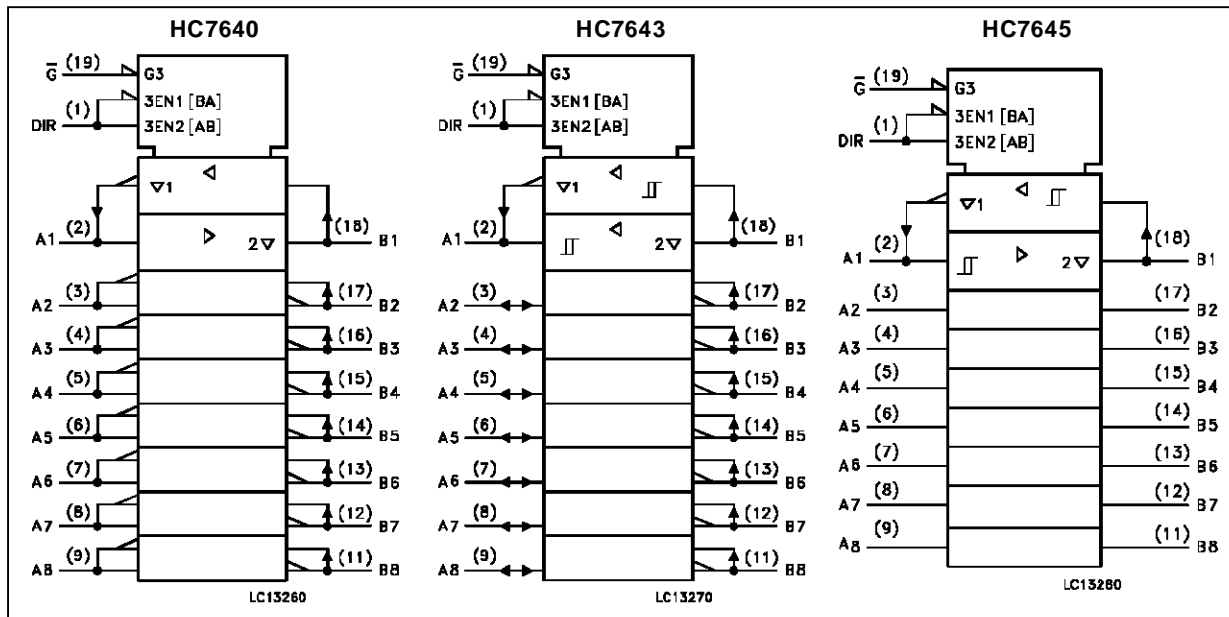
HC7640

$\overline{G}$ (19) G3
(1) 3EN1 [BA]
DIR 3EN2 [AB]
▽1 ◁
▷ 2▽
A1 (2) (18) B1
A2 (3) (17) B2
A3 (4) (16) B3
A4 (5) (15) B4
A5 (6) (14) B5
A6 (7) (13) B6
A7 (8) (12) B7
A8 (9) (11) B8
LC13260

HC7643

$\overline{G}$ (19) G3
(1) 3EN1 [BA]
DIR 3EN2 [AB]
▽1 ◁
◁ 2▽
A1 (2) (18) B1
A2 (3) (17) B2
A3 (4) (16) B3
A4 (5) (15) B4
A5 (6) (14) B5
A6 (7) (13) B6
A7 (8) (12) B7
A8 (9) (11) B8
LC13270

HC7645

$\overline{G}$ (19) G3
(1) 3EN1 [BA]
DIR 3EN2 [AB]
▽1 ◁
▷ 2▽
A1 (2) (18) B1
A2 (3) (17) B2
A3 (4) (16) B3
A4 (5) (15) B4
A5 (6) (14) B5
A6 (7) (13) B6
A7 (8) (12) B7
A8 (9) (11) B8
LC13280